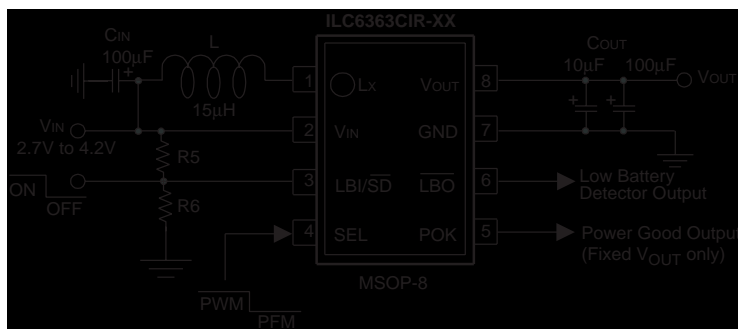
ILC6363CIR-XX

CIN
100µF

L

15µH

VIN
2.7V to 4.2V

ON
OFF

R5

R6

1 LX
2 VIN
3 LBI/$\overline{SD}$
4 SEL

8 VOUT
7 GND
6 $\overline{LBO}$
5 POK

MSOP-8

COUT
10µF 100µF

VOUT

Low Battery Detector Output

Power Good Output (Fixed VOUT only)

PWM
PFM